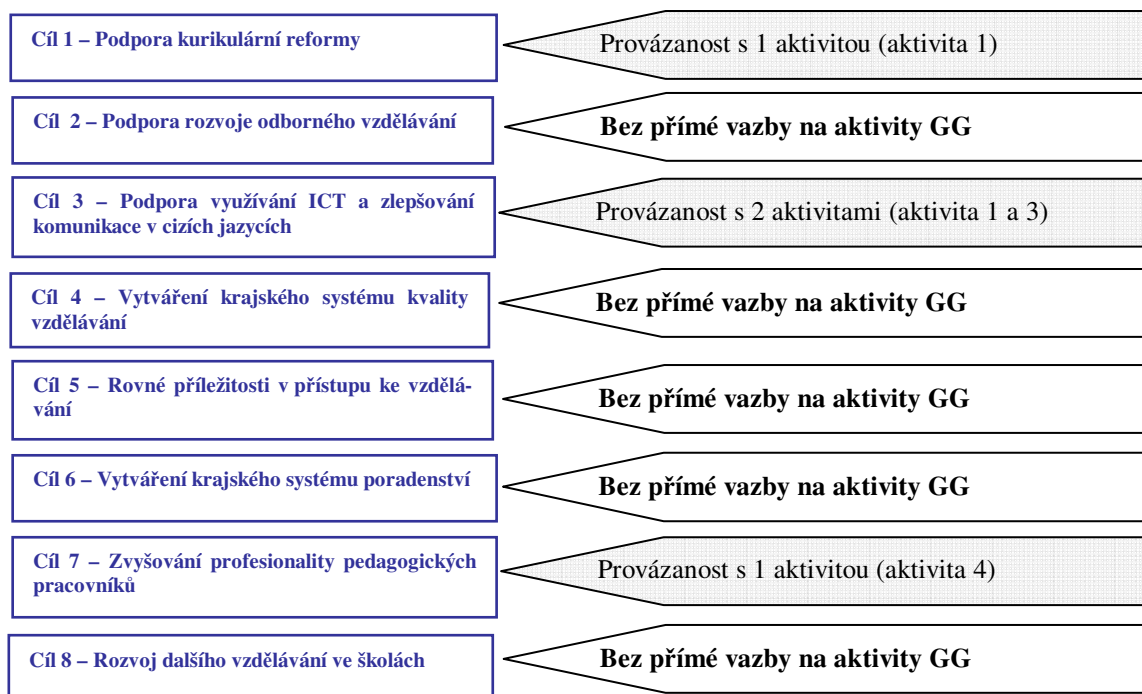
Cíl 1 – Podpora kurikulární reformy

Provázanost s 1 aktivitou (aktivita 1)

Cíl 2 – Podpora rozvoje odborného vzdělávání

Bez přímé vazby na aktivity GG

Cíl 3 – Podpora využívání ICT a zlepšování komunikace v cizích jazycích

Provázanost s 2 aktivitami (aktivita 1 a 3)

Cíl 4 – Vytváření krajského systému kvality vzdělávání

Bez přímé vazby na aktivity GG

Cíl 5 – Rovné příležitosti v přístupu ke vzdělávání

Bez přímé vazby na aktivity GG

Cíl 6 – Vytváření krajského systému poradenství

Bez přímé vazby na aktivity GG

Cíl 7 – Zvyšování profesionality pedagogických pracovníků

Provázanost s 1 aktivitou (aktivita 4)

Cíl 8 – Rozvoj dalšího vzdělávání ve školách

Bez přímé vazby na aktivity GG